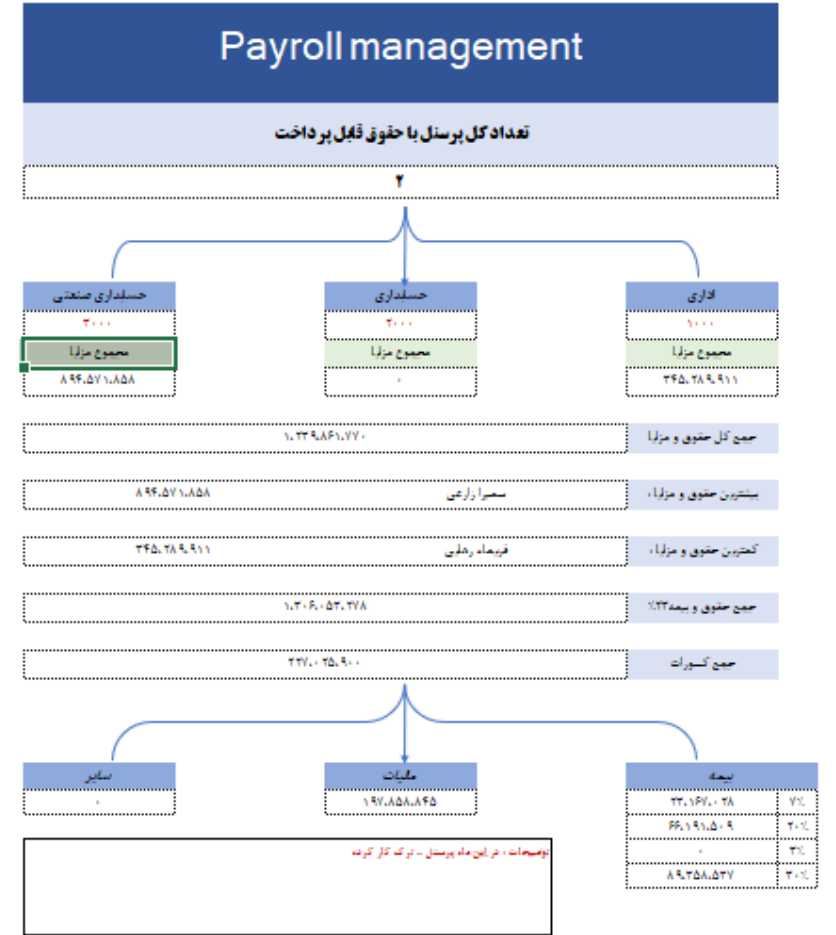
Payroll management

تعداد کل پرسنل با حقوق قابل پرداخت

۲

حسابداری صنعتی
۳۰۰۰
مجموع مزایا
۸۹۴،۵۷۱،۸۵۸

حسابداری
۲۰۰۰
مجموع مزایا
۰

اداری
۱۰۰۰
مجموع مزایا
۳۴۵،۲۸۹،۹۱۱

جمع کل حقوق و مزایا
۱،۲۳۹،۸۶۱،۷۷۰

بیشترین حقوق و مزایا
سمیرا زارعی
۸۹۴،۵۷۱،۸۵۸

کمترین حقوق و مزایا
فهیمه رضایی
۳۴۵،۲۸۹،۹۱۱

جمع حقوق و بیمه ٪۲۳
۱،۳۰۶،۰۵۳،۲۷۸

جمع کسورات
۲۲۷،۰۲۵،۹۰۰

سایر
۰

مالیات
۱۹۷،۸۵۸،۸۴۵

بیمه
| ۲۳،۱۶۷،۰۲۸ | ۷٪ |
|---|---|
| ۶۶،۱۹۱،۵۰۹ | ۲۰٪ |
| ۰ | ۳٪ |
| ۸۹،۳۵۸،۵۳۷ | ۳۰٪ |

توضیحات : در این ماه پرسنل ... ترک کار کرده